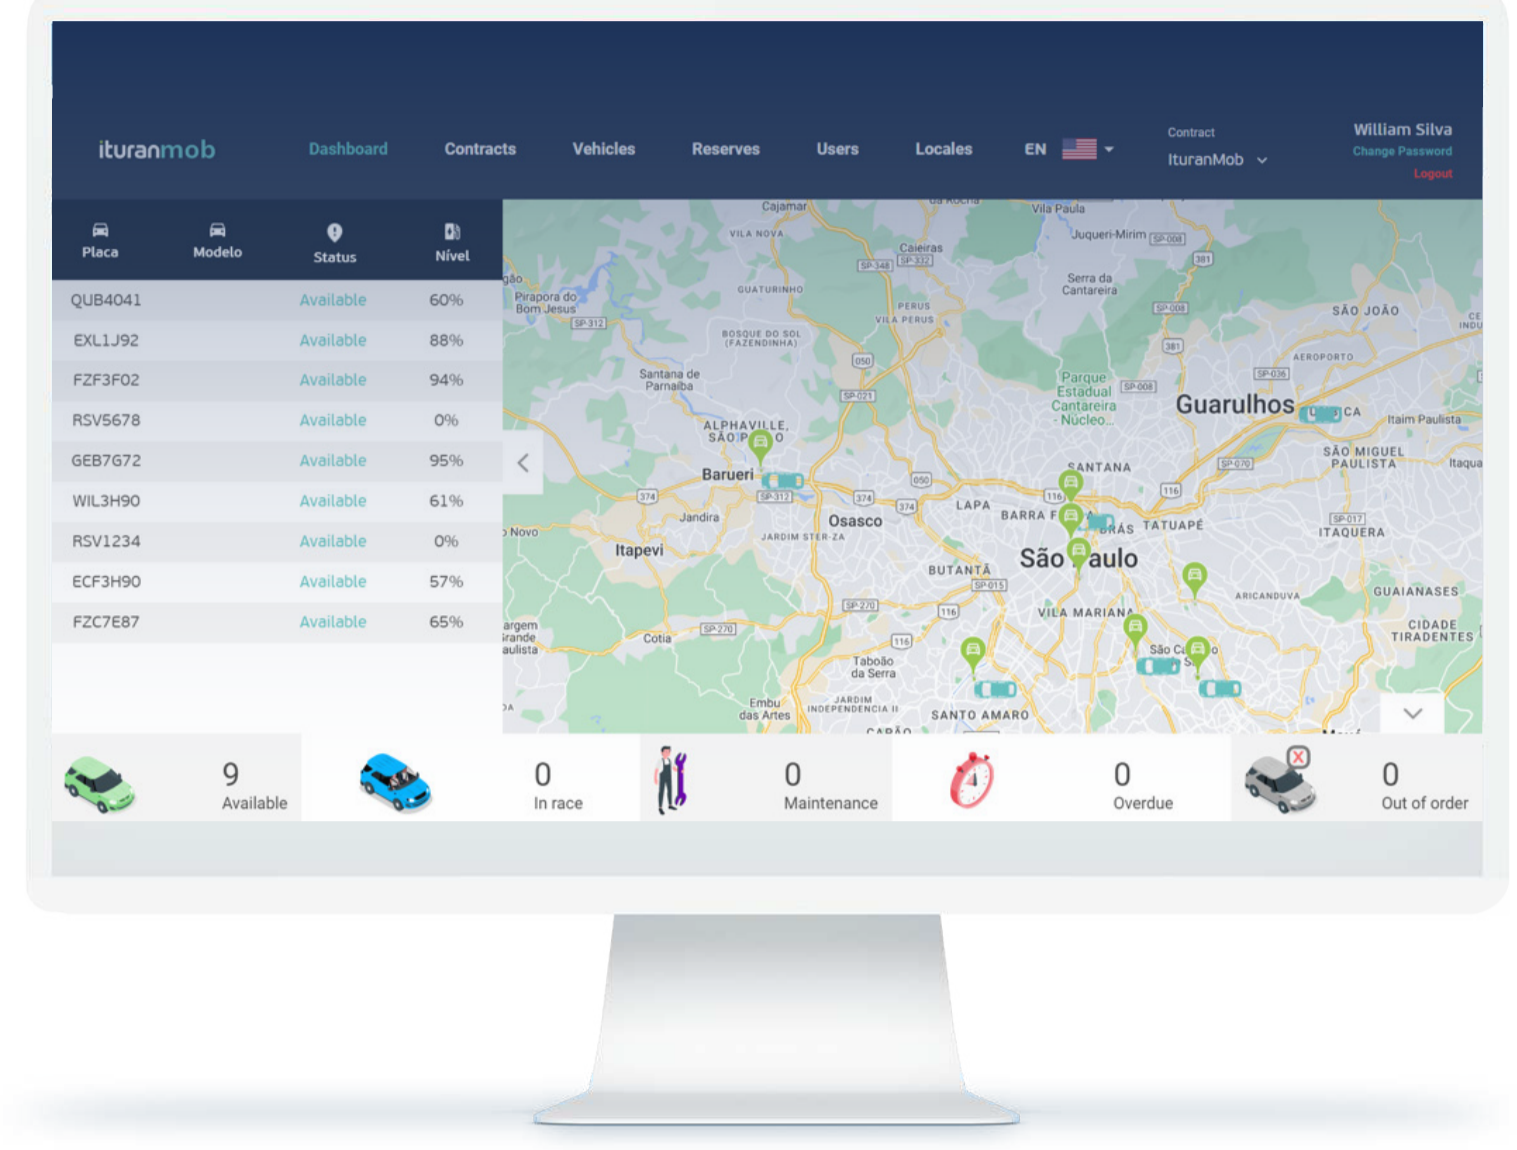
ituranmob

Dashboard Contracts Vehicles Reserves Users Locales EN

Contract
IturanMob

William Silva
Change Password
Logout

| Placa | Modelo | Status | Nível |
|---|---|---|---|
| QUB4041 | | Available | 60% |
| EXL1J92 | | Available | 88% |
| FZF3F02 | | Available | 94% |
| RSV5678 | | Available | 0% |
| GEB7G72 | | Available | 95% |
| WIL3H90 | | Available | 61% |
| RSV1234 | | Available | 0% |
| ECF3H90 | | Available | 57% |
| FZC7E87 | | Available | 65% |

Cajamar, Vila Nova, Caieiras, Vila Paula, Juqueri-Mirim, Serra da Cantareira, Pirapora do Bom Jesus, Guaturinho, Perus, Vila Perus, Bosque do Sol (Fazendinha), São João, Aeroporto, Santana de Parnaíba, Parque Estadual Cantareira - Núcleo..., Guarulhos, Itaim Paulista, Alphaville, Barueri, Santana, São Miguel Paulista, Itaquá, Jandira, Osasco, Lapa, Barra F, Brás, Tatuapé, Itaquera, Itapevi, Jardim Stella, São Paulo, Butantã, Aricanduva, Guaianases, Vila Mariana, Cidade Tiradentes, Cotia, Taboão da Serra, São C, Embu das Artes, Jardim Independência II, Santo Amaro, Capão

9 Available
0 In race
0 Maintenance
0 Overdue
0 Out of order